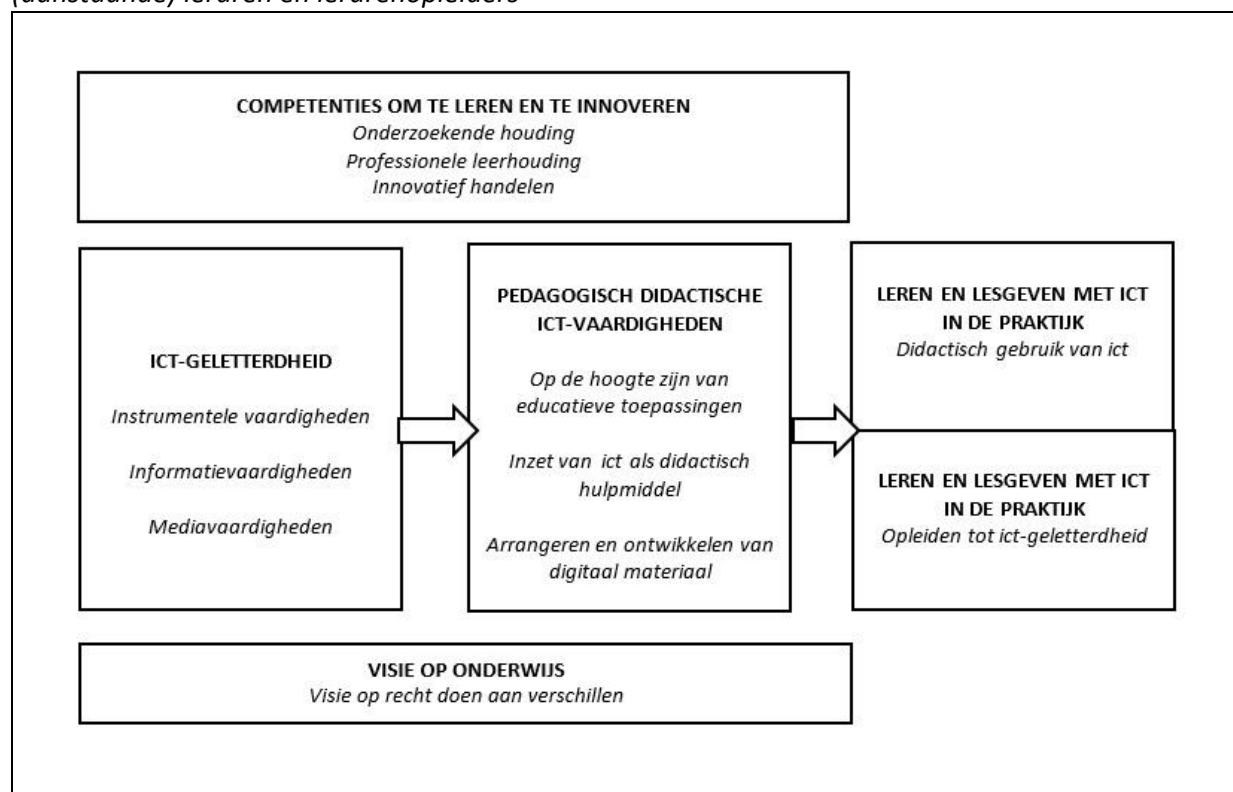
(aanstaande) leraren en lerarenopleiders

COMPETENTIES OM TE LEREN EN TE INNOVEREN
Onderzoekende houding
Professionele leerhouding
Innovatief handelen

ICT-GELETTERDHEID
Instrumentele vaardigheden
Informatievaardigheden
Mediavaardigheden

PEDAGOGISCH DIDACTISCHE ICT-VAARDIGHEDEN
Op de hoogte zijn van educatieve toepassingen
Inzet van ict als didactisch hulpmiddel
Arrangeren en ontwikkelen van digitaal materiaal

LEREN EN LESGEVEN MET ICT IN DE PRAKTIJK
Didactisch gebruik van ict

LEREN EN LESGEVEN MET ICT IN DE PRAKTIJK
Opleiden tot ict-geletterdheid

VISIE OP ONDERWIJS
Visie op recht doen aan verschillen